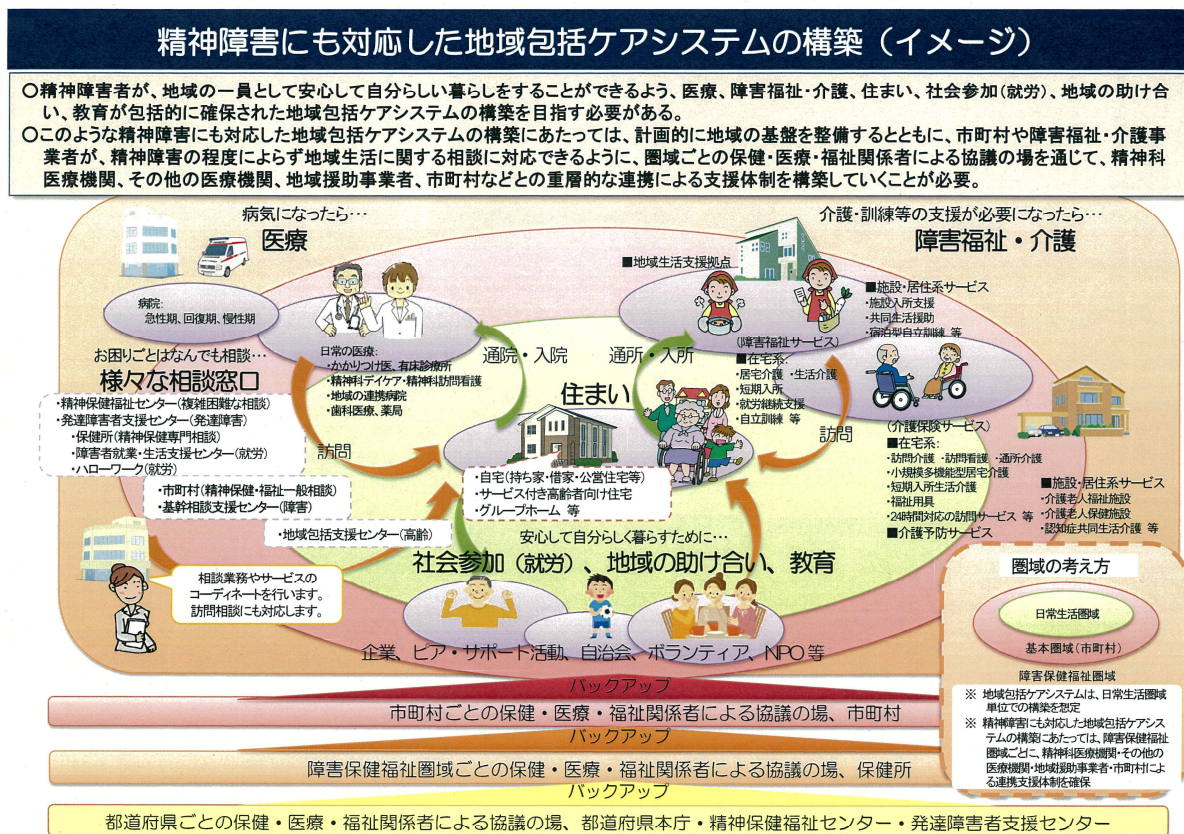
精神障害にも対応した地域包括ケアシステムの構築（イメージ）

○精神障害者が、地域の一員として安心して自分らしい暮らしをすることができるよう、医療、障害福祉・介護、住まい、社会参加（就労）、地域の助け合い、教育が包括的に確保された地域包括ケアシステムの構築を目指す必要がある。
○このような精神障害にも対応した地域包括ケアシステムの構築にあたっては、計画的に地域の基盤を整備するとともに、市町村や障害福祉・介護事業者が、精神障害の程度によらず地域生活に関する相談に対応できるように、圏域ごとの保健・医療・福祉関係者による協議の場を通じて、精神科医療機関、その他の医療機関、地域援助事業者、市町村などとの重層的な連携による支援体制を構築していくことが必要。

病気になったら…
医療

病院：
急性期、回復期、慢性期

日常の医療：
・かかりつけ医、有床診療所
・精神科デイケア・精神科訪問看護
・地域の連携病院
・歯科医療、薬局

お困りごとはなんでも相談…
様々な相談窓口
・精神保健福祉センター（複雑困難な相談）
・発達障害者支援センター（発達障害）
・保健所（精神保健専門相談）
・障害者就業・生活支援センター（就労）
・ハローワーク（就労）

・市町村（精神保健・福祉一般相談）
・基幹相談支援センター（障害）

・地域包括支援センター（高齢）

相談業務やサービスのコーディネートを行います。
訪問相談にも対応します。

通院・入院
通所・入所
訪問
訪問

住まい
・自宅（持ち家・借家・公営住宅等）
・サービス付き高齢者向け住宅
・グループホーム　等

介護・訓練等の支援が必要になったら…
障害福祉・介護

■地域生活支援拠点

■施設・居住系サービス
・施設入所支援
・共同生活援助
・宿泊型自立訓練　等

（障害福祉サービス）
■在宅系：
・居宅介護　・生活介護
・短期入所
・就労継続支援
・自立訓練　等

（介護保険サービス）
■在宅系：
・訪問介護　・訪問看護　・通所介護
・小規模多機能型居宅介護
・短期入所生活介護
・福祉用具
・24時間対応の訪問サービス　等
■介護予防サービス

■施設・居住系サービス
・介護老人福祉施設
・介護老人保健施設
・認知症共同生活介護　等

安心して自分らしく暮らすために…
社会参加（就労）、地域の助け合い、教育

企業、ピア・サポート活動、自治会、ボランティア、NPO等

圏域の考え方
日常生活圏域
基本圏域（市町村）
障害保健福祉圏域
※ 地域包括ケアシステムは、日常生活圏域単位での構築を想定
※ 精神障害にも対応した地域包括ケアシステムの構築にあたっては、障害保健福祉圏域ごとに、精神科医療機関・その他の医療機関・地域援助事業者・市町村による連携支援体制を確保

バックアップ
市町村ごとの保健・医療・福祉関係者による協議の場、市町村
バックアップ
障害保健福祉圏域ごとの保健・医療・福祉関係者による協議の場、保健所
バックアップ
都道府県ごとの保健・医療・福祉関係者による協議の場、都道府県本庁・精神保健福祉センター・発達障害者支援センター